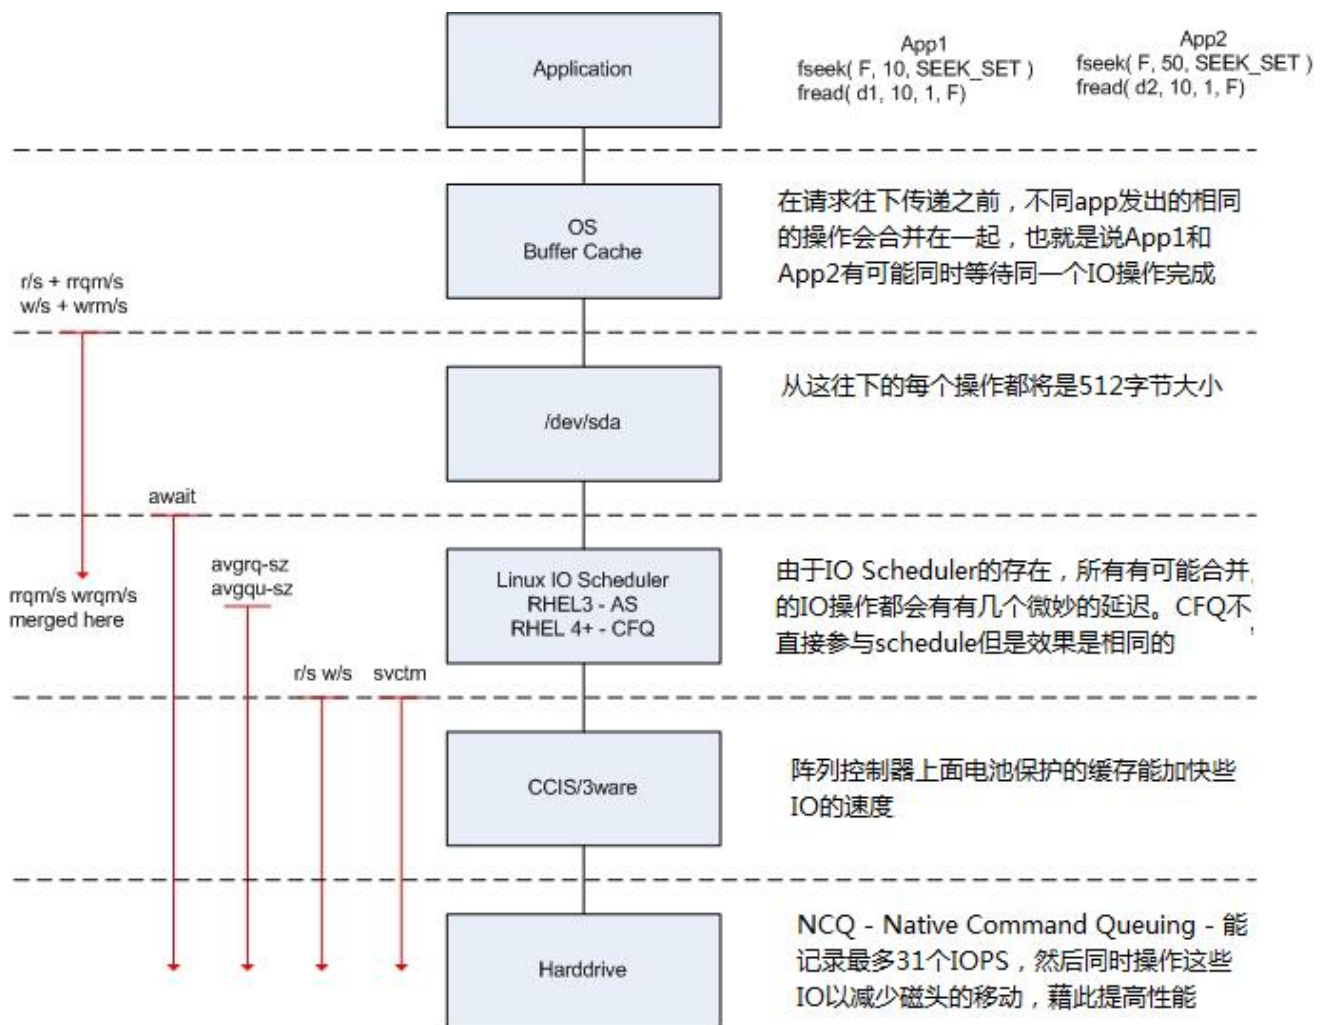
Application

App1
fseek( F, 10, SEEK_SET )
fread( d1, 10, 1, F)

App2
fseek( F, 50, SEEK_SET )
fread( d2, 10, 1, F)

OS
Buffer Cache

在请求往下传递之前，不同app发出的相同的操作会合并在一起，也就是说App1和App2有可能同时等待同一个IO操作完成

r/s + rrqm/s
w/s + wrm/s

/dev/sda

从这往下的每个操作都将是512字节大小

await

rrqm/s wrqm/s
merged here

avgrq-sz
avgqu-sz

Linux IO Scheduler
RHEL3 - AS
RHEL 4+ - CFQ

由于IO Scheduler的存在，所有有可能合并的IO操作都会有有几个微妙的延迟。CFQ不直接参与schedule但是效果是相同的

r/s w/s

svctm

CCIS/3ware

阵列控制器上面电池保护的缓存能加快些IO的速度

Harddrive

NCQ - Native Command Queuing - 能记录最多31个IOPS，然后同时操作这些IO以减少磁头的移动，藉此提高性能